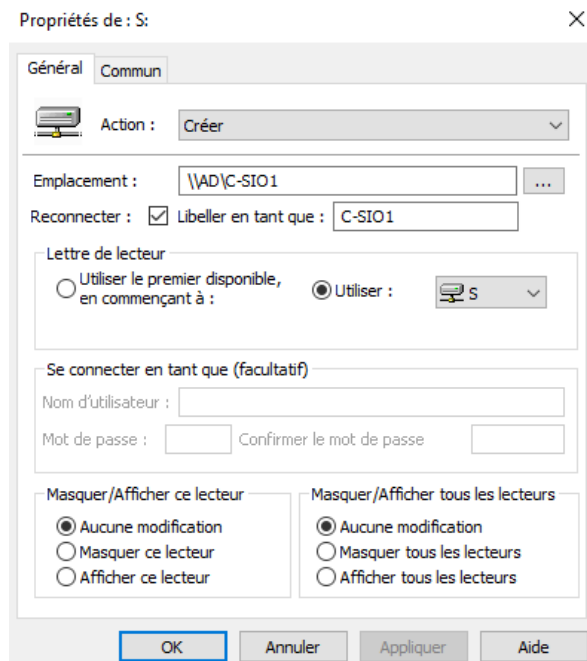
Propriétés de : S:

×

Général | Commun

Action : Créer

Emplacement : \\AD\C-SIO1 ...

Reconnecter : ☑ Libeller en tant que : C-SIO1

Lettre de lecteur

○ Utiliser le premier disponible, en commençant à :

◉ Utiliser : S

Se connecter en tant que (facultatif)

Nom d'utilisateur :

Mot de passe :

Confirmer le mot de passe

Masquer/Afficher ce lecteur

◉ Aucune modification

○ Masquer ce lecteur

○ Afficher ce lecteur

Masquer/Afficher tous les lecteurs

◉ Aucune modification

○ Masquer tous les lecteurs

○ Afficher tous les lecteurs

OK | Annuler | Appliquer | Aide